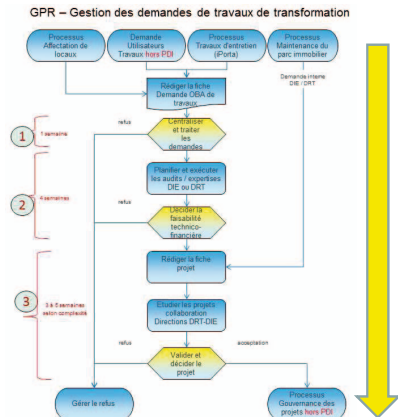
GPR – Gestion des demandes de travaux de transformation

Processus Affectation de locaux

Demande Utilisateurs Travaux hors PDI

Processus Travaux d'entretien (iPorta)

Processus Maintenance du parc immobilier

Demande interne DIE / DRT

Rédiger la fiche Demande OBA de travaux

refus

1

1 semaine

Centraliser et traiter les demandes

2

4 semaines

Planifier et exécuter les audits / expertises DIE ou DRT

refus

Décider la faisabilité technico-financière

3

3 à 6 semaines selon complexité

Rédiger la fiche projet

Etudier les projets collaboration Directions DRT-DIE

refus

acceptation

Valider et décider le projet

Gérer le refus

Processus Gouvernance des projets hors PDI